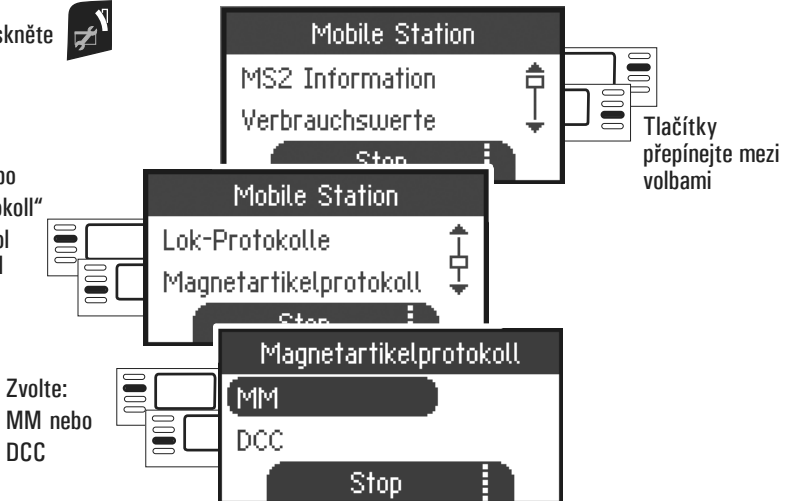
skněte

Mobile Station
MS2 Information
Verbrauchswerte
Stop

Tlačítky přepínejte mezi volbami

bo
okoll"
ol
l

Mobile Station
Lok-Protokolle
Magnetartikelprotokoll
Stop

Magnetartikelprotokoll
MM
DCC
Stop

Zvolte: MM nebo DCC